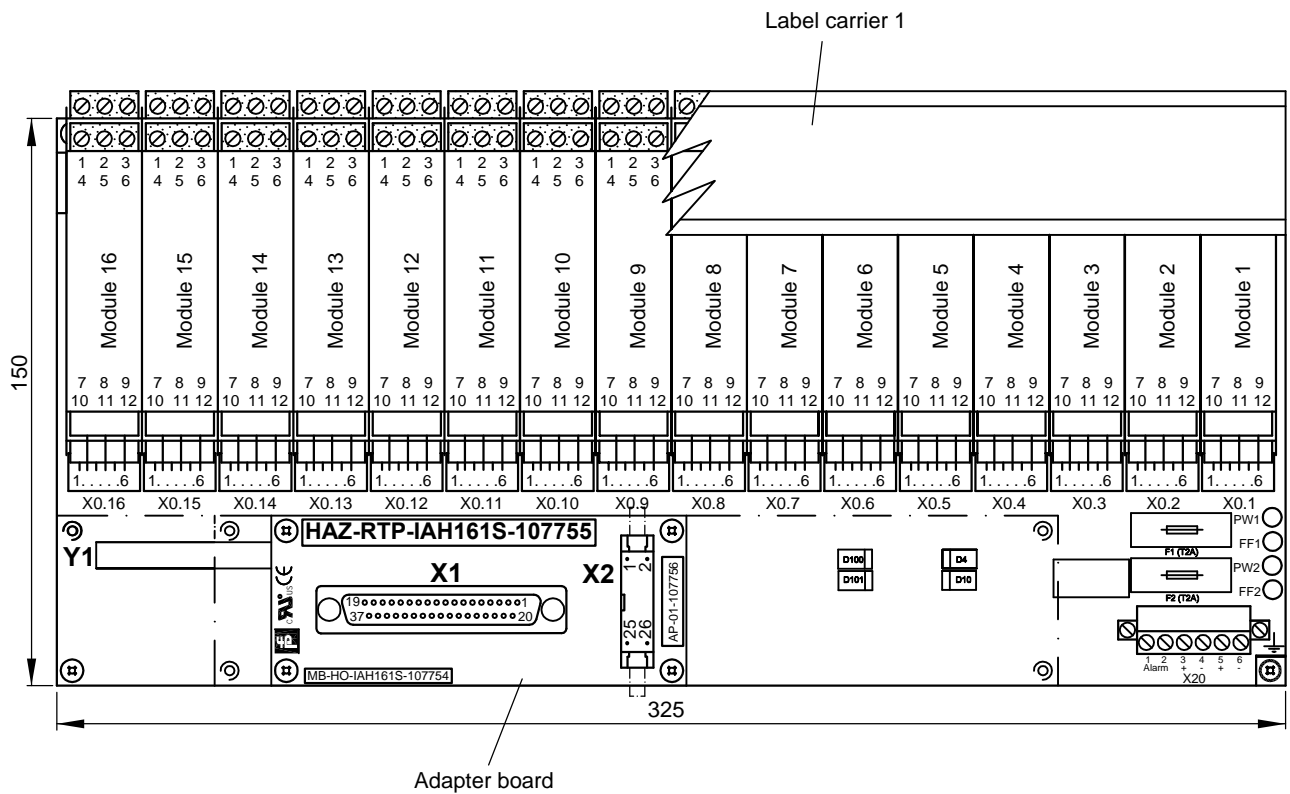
Label carrier 1

150

1 2 3
4 5 6

Module 16
Module 15
Module 14
Module 13
Module 12
Module 11
Module 10
Module 9
Module 8
Module 7
Module 6
Module 5
Module 4
Module 3
Module 2
Module 1

7 8 9
10 11 12

1. . . . .6

X0.16 X0.15 X0.14 X0.13 X0.12 X0.11 X0.10 X0.9 X0.8 X0.7 X0.6 X0.5 X0.4 X0.3 X0.2 X0.1

Y1

HAZ-RTP-IAH161S-107755

X1

19 1
37 20

X2

1 2
25 26

AP-01-107756

D100
D101
D4
D10

PW1
FF1
F1 (T2A)
PW2
F2 (T2A)
FF2

1 2 3 4 5 6
Alarm + - + -
X20

MB-HO-IAH161S-107754

325

Adapter board